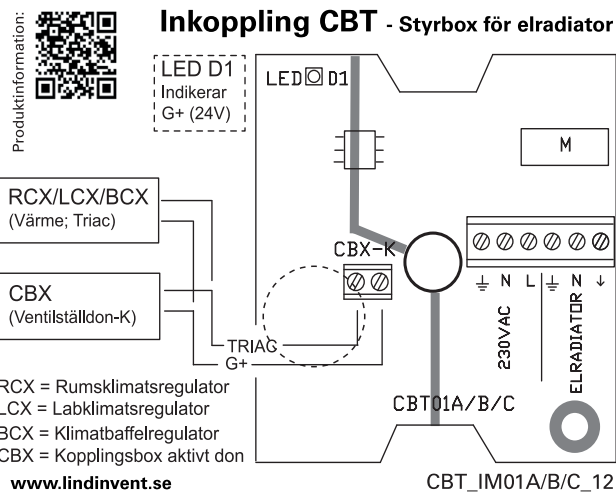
Produktinformation:

Inkoppling CBT - Styrbox för elradiator

LED D1
Indikerar
G+ (24V)

LED D1

M

RCX/LCX/BCX
(Värme; Triac)

CBX
(Ventilställdon-K)

CBX-K

TRIAC
G+

⏚ N L ⏚ N ⏚

230VAC

ELRADIATOR

CBT01A/B/C

RCX = Rumsklimatsregulator
LCX = Labklimatsregulator
BCX = Klimatbaffelregulator
CBX = Kopplingsbox aktivt don

www.lindinvent.se

CBT_IM01A/B/C_12